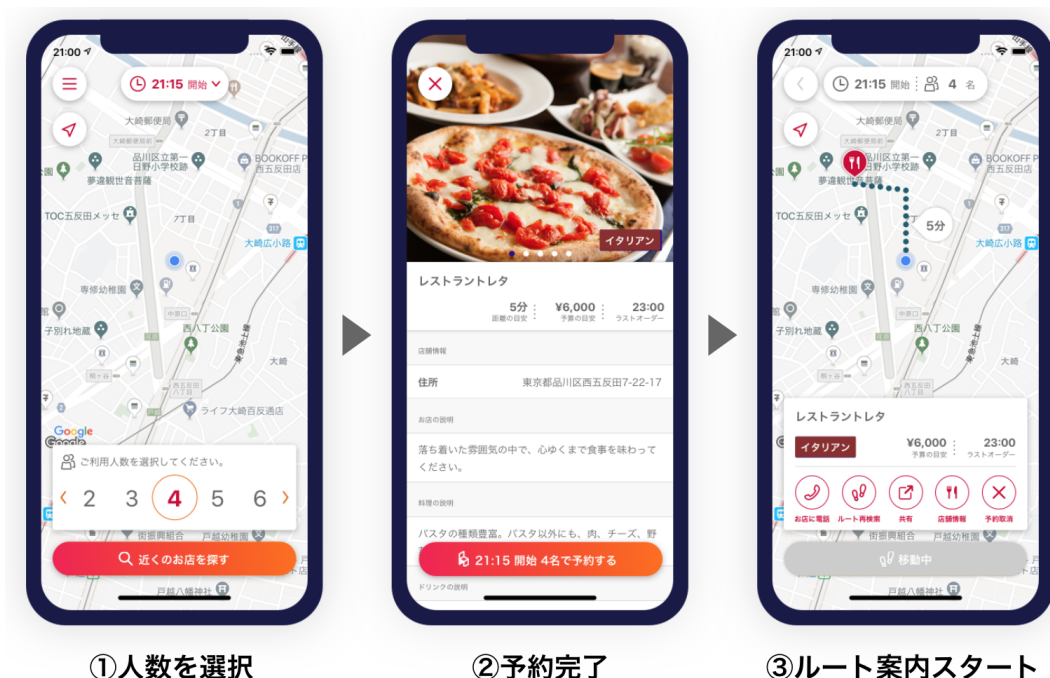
21:00

21:15 開始

大崎郵便局

2丁目

品川区立第一日野小学校

BOOKOFF 西五反田店

夢遠観世音菩薩

TOC五反田メッセ

7丁目

大崎広小路

専修幼稚園

子別れ地蔵

西八丁公園

大崎

ライフ大崎百反通店

Google

ご利用人数を選択してください。

‹ 2 3 4 5 6 ›

近くのお店を探す

街振興組合

戸越幼稚園

戸越八幡神社

イタリアン

レストラントレタ

5分 距離の目安

¥6,000 予算の目安

23:00 ラストオーダー

店舗情報

住所 東京都品川区西五反田7-22-17

お店の説明

落ち着いた雰囲気の中で、心ゆくまで食事を味わってください。

料理の説明

パスタの種類豊富。パスタ以外にも、肉、チーズ、野

21:15 開始 4名で予約する

ドリンクの説明

21:00

21:15 開始 4 名

5分

レストラントレタ

イタリアン

¥6,000 予算の目安

23:00 ラストオーダー

お店に電話

ルート再検索

共有

店舗情報

予約取消

移動中

①人数を選択

②予約完了

③ルート案内スタート